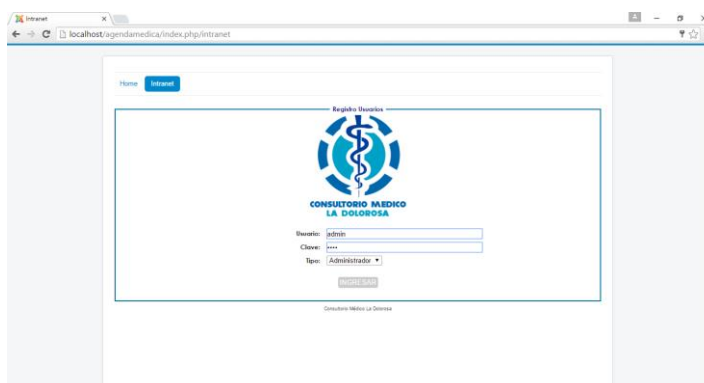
Intranet

localhost/agendamedica/index.php/intranet

Home Intranet

Registro Usuarios

CONSULTORIO MEDICO
LA DOLOROSA

Usuario: admin
Clave: •••••
Tipo: Administrador

INGRESAR

Consultorio Médico La Dolorosa